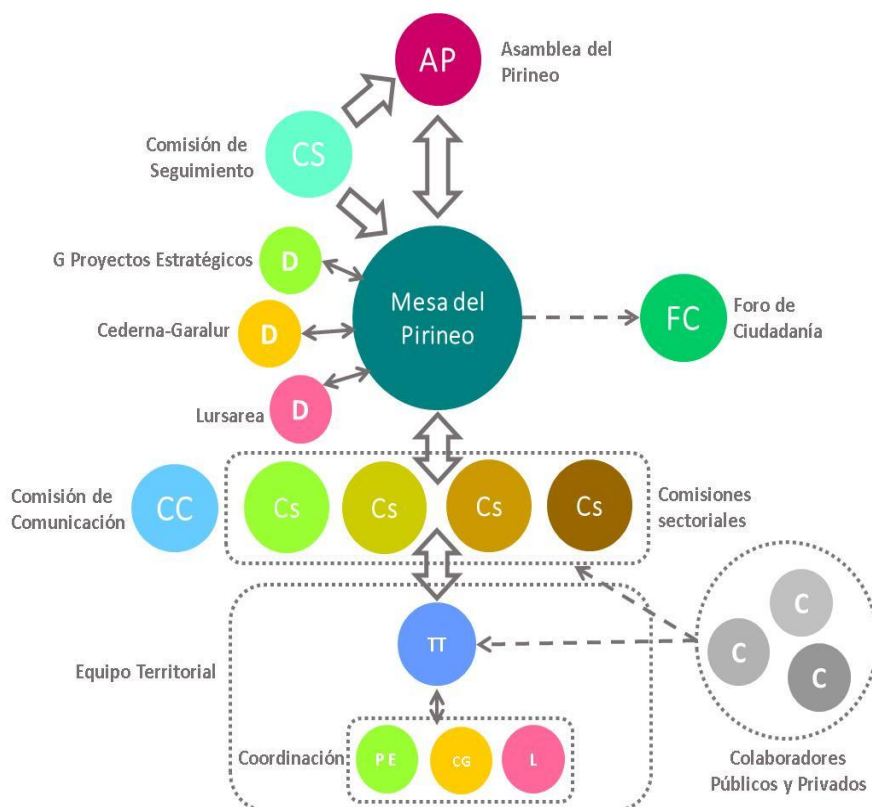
AP
Asamblea del Pirineo

CS
Comisión de Seguimiento

G Proyectos Estratégicos
D

Cederna-Garalur
D

Lursarea
D

Mesa del Pirineo

FC
Foro de Ciudadanía

Comisión de Comunicación
CC

Cs
Cs
Cs
Cs
Comisiones sectoriales

TT
Equipo Territorial

C
C
C

Coordinación
P E
CG
L

Colaboradores Públicos y Privados